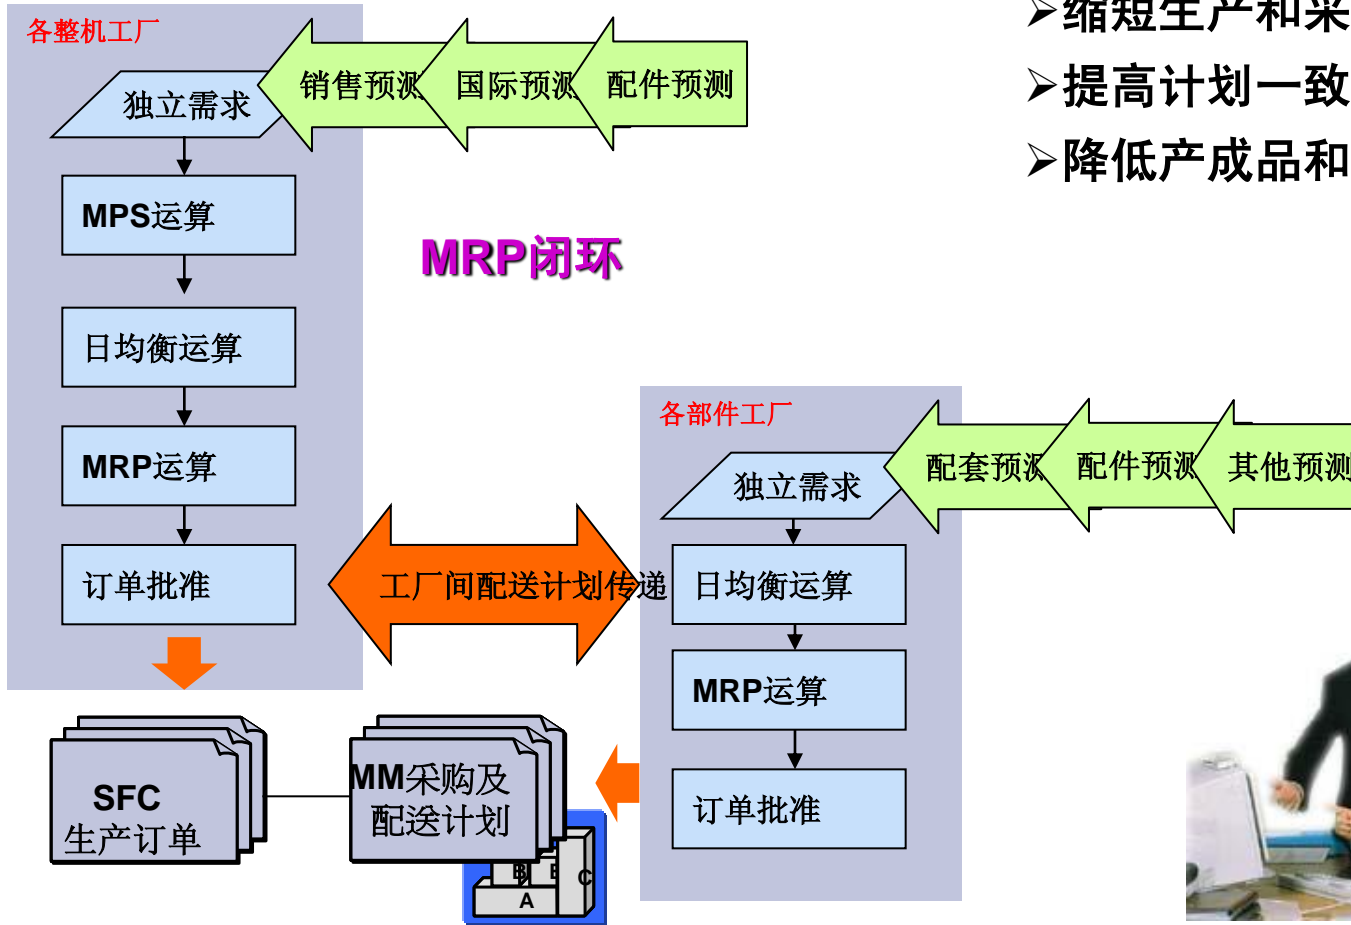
各整机工厂

独立需求

销售预测

国际预测

配件预测

MPS运算

日均衡运算

MRP运算

订单批准

➢缩短生产和采

➢提高计划一致

➢降低产成品和

MRP闭环

各部件工厂

独立需求

配套预测

配件预测

其他预测

工厂间配送计划传递

日均衡运算

MRP运算

订单批准

SFC
生产订单

MM采购及
配送计划

B

E

C

A